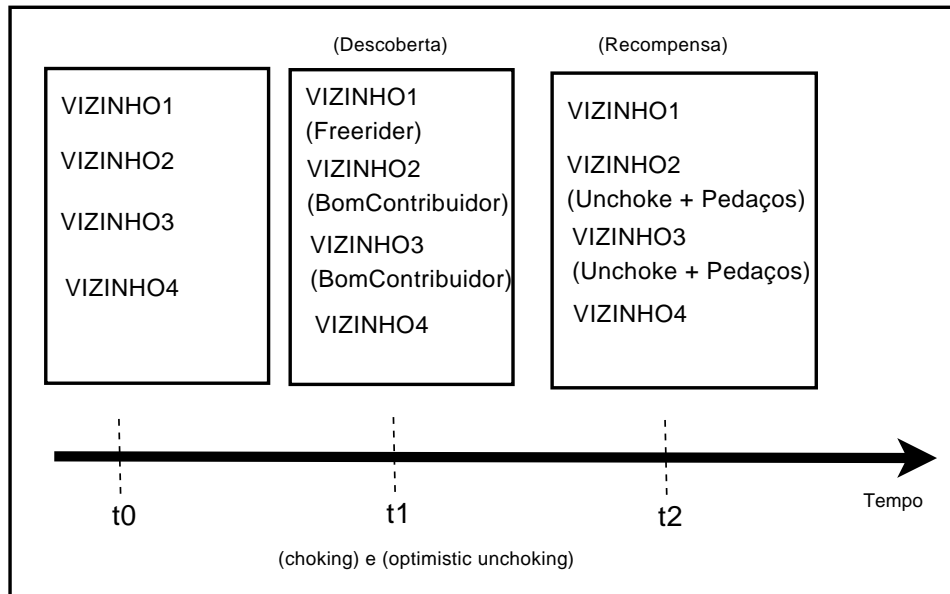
(Descoberta)

(Recompensa)

VIZINHO1
VIZINHO2
VIZINHO3
VIZINHO4

VIZINHO1 (Freerider)
VIZINHO2 (BomContribuidor)
VIZINHO3 (BomContribuidor)
VIZINHO4

VIZINHO1
VIZINHO2 (Unchoke + Pedaços)
VIZINHO3 (Unchoke + Pedaços)
VIZINHO4

Tempo

t0

t1

t2

(choking) e (optimistic unchoking)